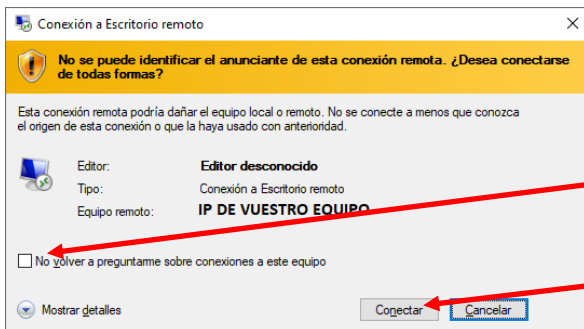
Conexión a Escritorio remoto

No se puede identificar el anunciante de esta conexión remota. ¿Desea conectarse de todas formas?

Esta conexión remota podría dañar el equipo local o remoto. No se conecte a menos que conozca el origen de esta conexión o que la haya usado con anterioridad.

| Editor: | Editor desconocido |
|---|---|
| Tipo: | Conexión a Escritorio remoto |
| Equipo remoto: | IP DE VUESTRO EQUIPO |

No volver a preguntarme sobre conexiones a este equipo

Mostrar detalles

Conectar

Cancelar